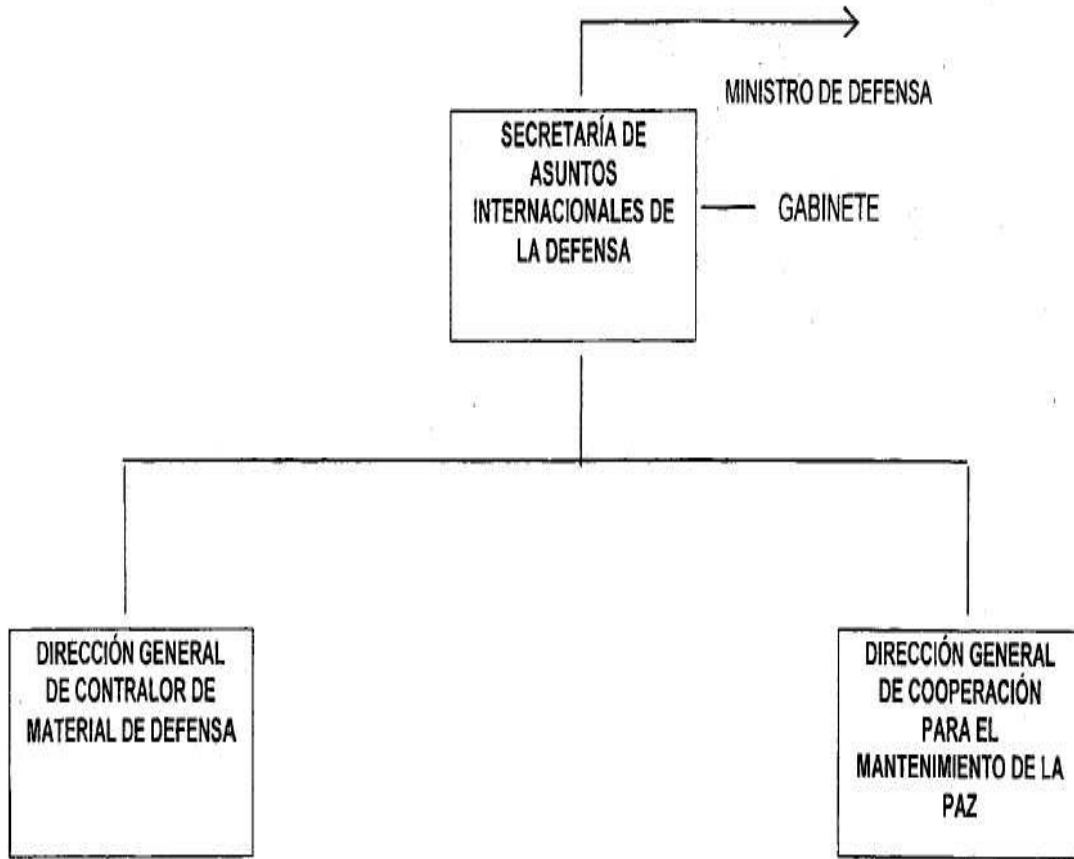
MINISTRO DE DEFENSA

SECRETARÍA DE ASUNTOS INTERNACIONALES DE LA DEFENSA

GABINETE

DIRECCIÓN GENERAL DE CONTRALOR DE MATERIAL DE DEFENSA

DIRECCIÓN GENERAL DE COOPERACIÓN PARA EL MANTENIMIENTO DE LA PAZ